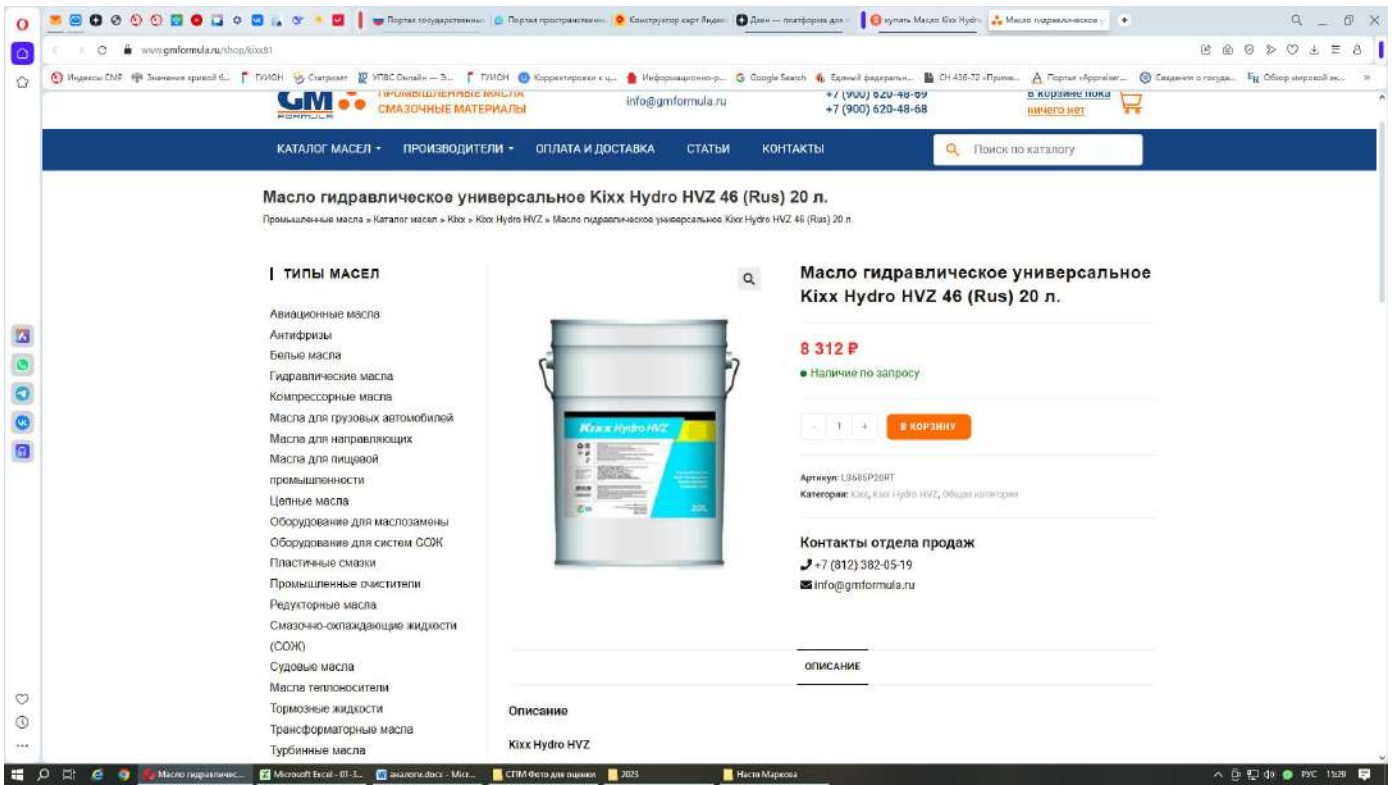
Портал государственны | Портал пространствен | Конструктор карт Яндек | Дзен — платформа для | купить Масло Kixx Hydro | Масло гидравлическое у

www.gmformula.ru/shop/kixx91

Индексы СМР | Значение кривой б... | ГУИОН | Статриэлт | УПВС Онлайн — Э... | ГУИОН | Корректировки к ц... | Информационно-р... | Google Search | Единый федеральн... | СН 436-72 «Приме... | Портал «Appraiser... | Сведения о государ... | Обзор мировой эк...

GM FORMULA
ПРОМЫШЛЕННЫЕ МАСЛА
СМАЗОЧНЫЕ МАТЕРИАЛЫ

info@gmformula.ru

+7 (900) 620-48-69
+7 (900) 620-48-68

В корзине пока ничего нет

КАТАЛОГ МАСЕЛ | ПРОИЗВОДИТЕЛИ | ОПЛАТА И ДОСТАВКА | СТАТЬИ | КОНТАКТЫ

Поиск по каталогу

Масло гидравлическое универсальное Kixx Hydro HVZ 46 (Rus) 20 л.

Промышленные масла » Каталог масел » Kixx » Kixx Hydro HVZ » Масло гидравлическое универсальное Kixx Hydro HVZ 46 (Rus) 20 л.

ТИПЫ МАСЕЛ

Авиационные масла
Антифризы
Белые масла
Гидравлические масла
Компрессорные масла
Масла для грузовых автомобилей
Масла для направляющих
Масла для пищевой промышленности
Цепные масла
Оборудование для маслозамены
Оборудование для систем СОЖ
Пластичные смазки
Промышленные очистители
Редукторные масла
Смазочно-охлаждающие жидкости (СОЖ)
Судовые масла
Масла теплоносители
Тормозные жидкости
Трансформаторные масла
Турбинные масла

Kixx Hydro HVZ
20L

Масло гидравлическое универсальное Kixx Hydro HVZ 46 (Rus) 20 л.

8 312 ₽

Наличие по запросу

- 1 +

В КОРЗИНУ

Артикул: L3685P20RT
Категории: Kixx, Kixx Hydro HVZ, Общая категория

Контакты отдела продаж
+7 (812) 382-05-19
info@gmformula.ru

ОПИСАНИЕ

Описание

Kixx Hydro HVZ

Масло гидравлическ... | Microsoft Excel - 01-3... | аналоги.docx - Micr... | СПМ Фото для оценки | 2025 | Настя Маркова

РУС 15:29